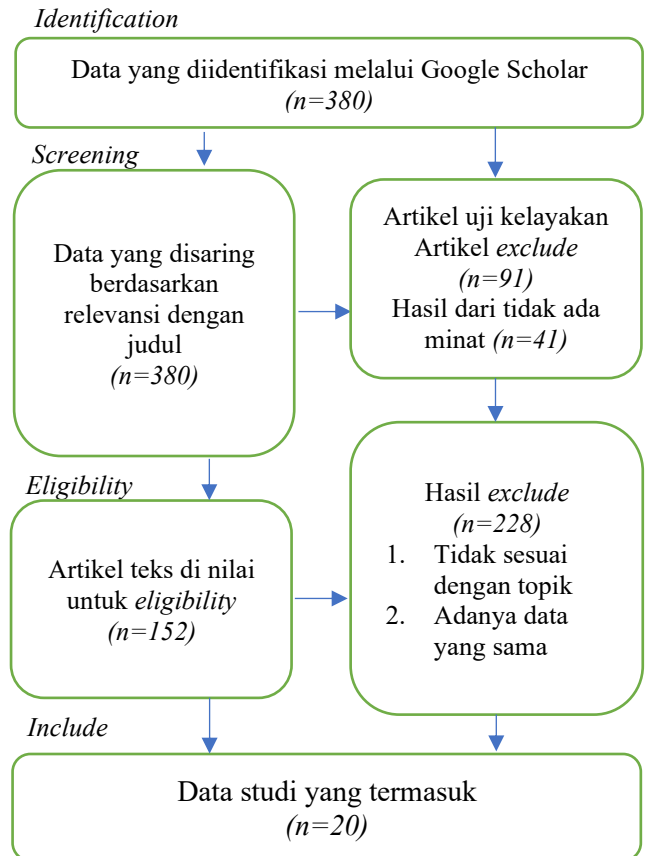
Identification

Data yang diidentifikasi melalui Google Scholar
(n=380)

Screening

Data yang disaring berdasarkan relevansi dengan judul
(n=380)

Artikel uji kelayakan
Artikel exclude
(n=91)
Hasil dari tidak ada minat (n=41)

Eligibility

Artikel teks di nilai untuk eligibility
(n=152)

Hasil exclude
(n=228)
1. Tidak sesuai dengan topik
2. Adanya data yang sama

Include

Data studi yang termasuk
(n=20)